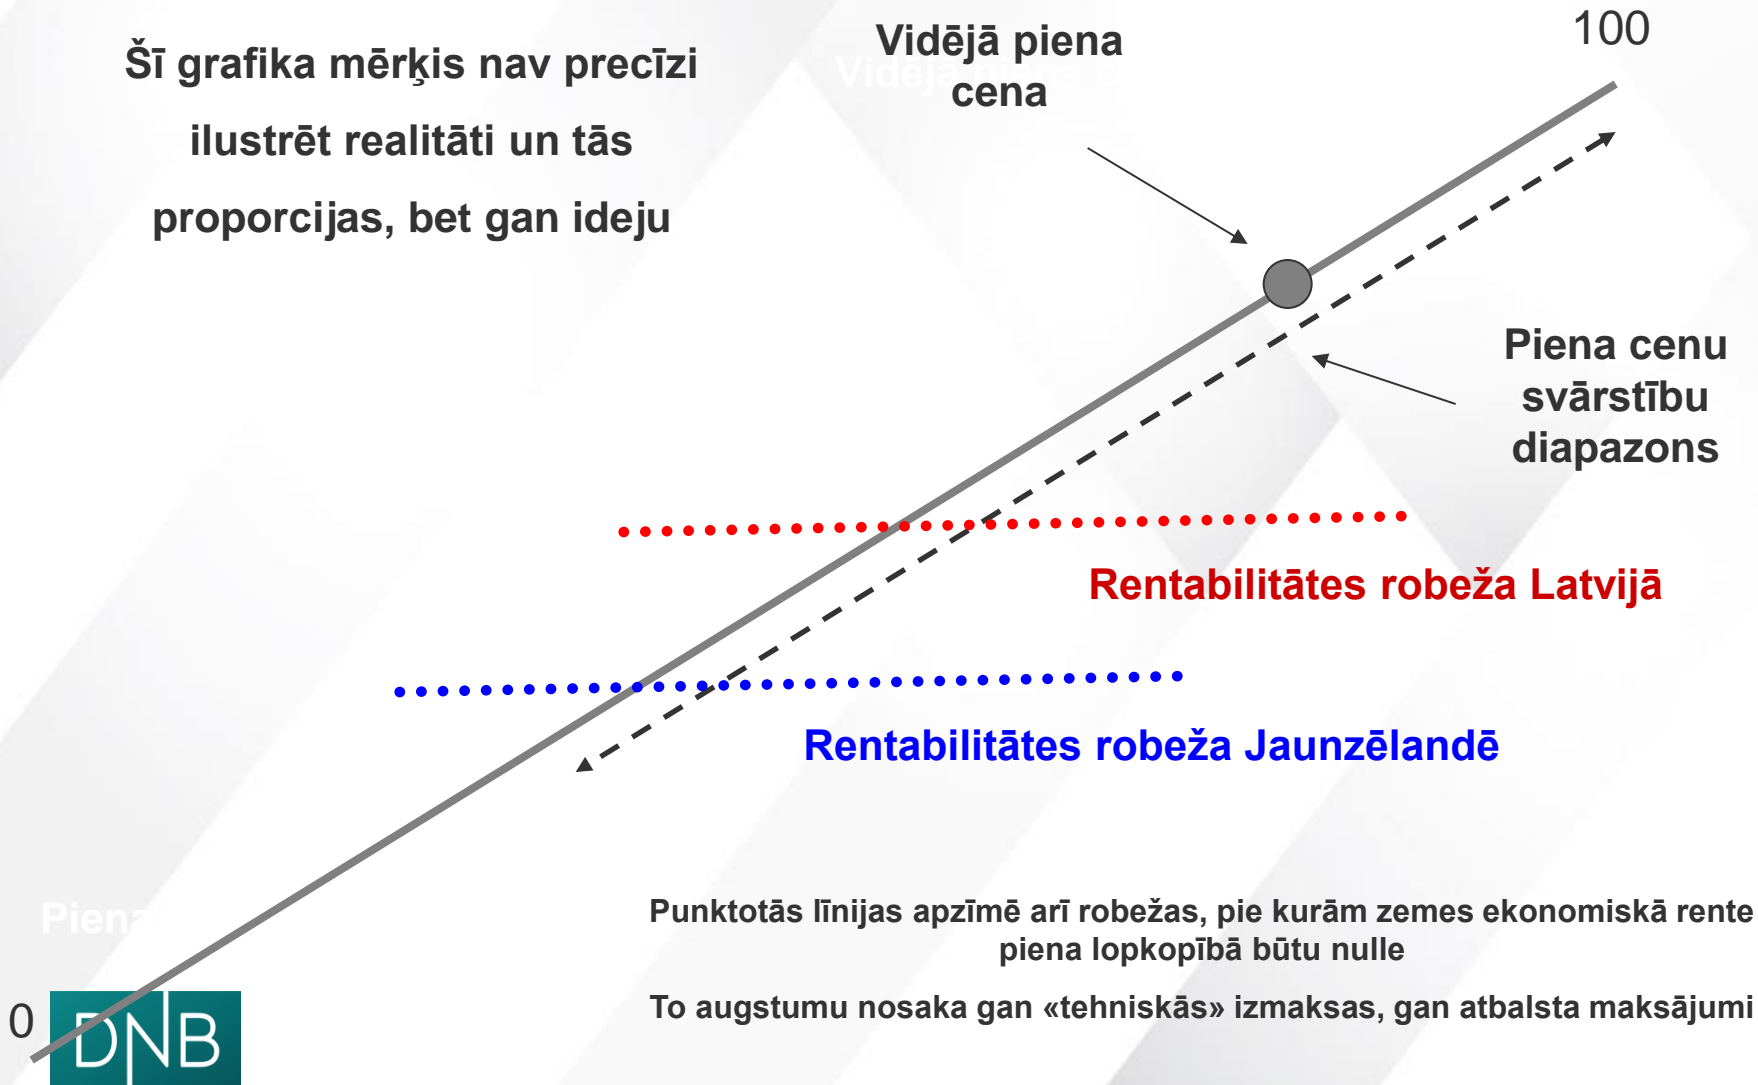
Šī grafika mērķis nav precīzi ilustrēt realitāti un tās proporcijas, bet gan ideju

Vidējā piena cena

100

Piena cenu svārstību diapazons

Rentabilitātes robeža Latvijā

Rentabilitātes robeža Jaunzēlandē

Piena

Punktotās līnijas apzīmē arī robežas, pie kurām zemes ekonomiskā rente piena lopkopībā būtu nulle

To augstumu nosaka gan «tehniskās» izmaksas, gan atbalsta maksājumi

0

DNB